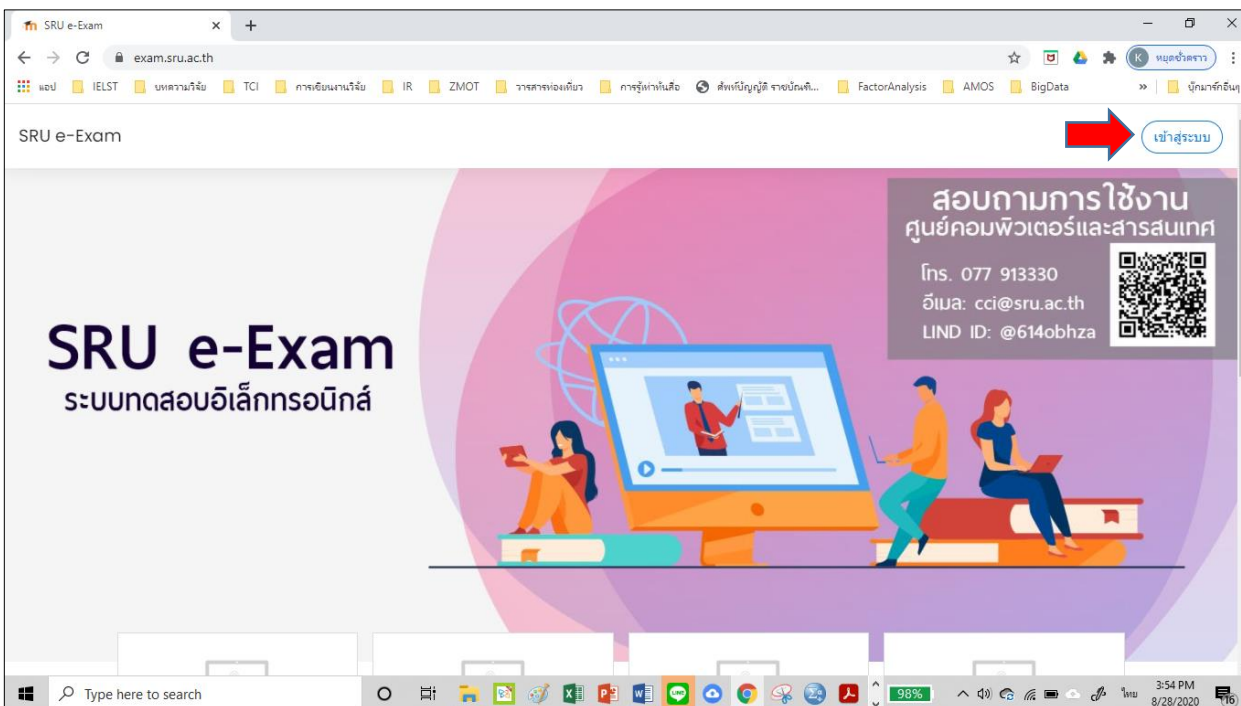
SRU e-Exam
exam.sru.ac.th
หยุดชั่วคราว
แอป IELST บทความวิจัย TCI การเขียนงานวิจัย IR ZMOT วารสารท่องเที่ยว การรู้เท่าทันสื่อ ศัพท์บัญญัติ ราชบัณฑิ... FactorAnalysis AMOS BigData » บุ๊กมาร์กอื่นๆ

SRU e-Exam
เข้าสู่ระบบ

สอบถามการใช้งาน
ศูนย์คอมพิวเตอร์และสารสนเทศ
โทร. 077 913330
อีเมล: cci@sru.ac.th
LIND ID: @614obhza

SRU e-Exam
ระบบทดสอบอิเล็กทรอนิกส์

Type here to search
98%
ไทย
3:54 PM
8/28/2020
16